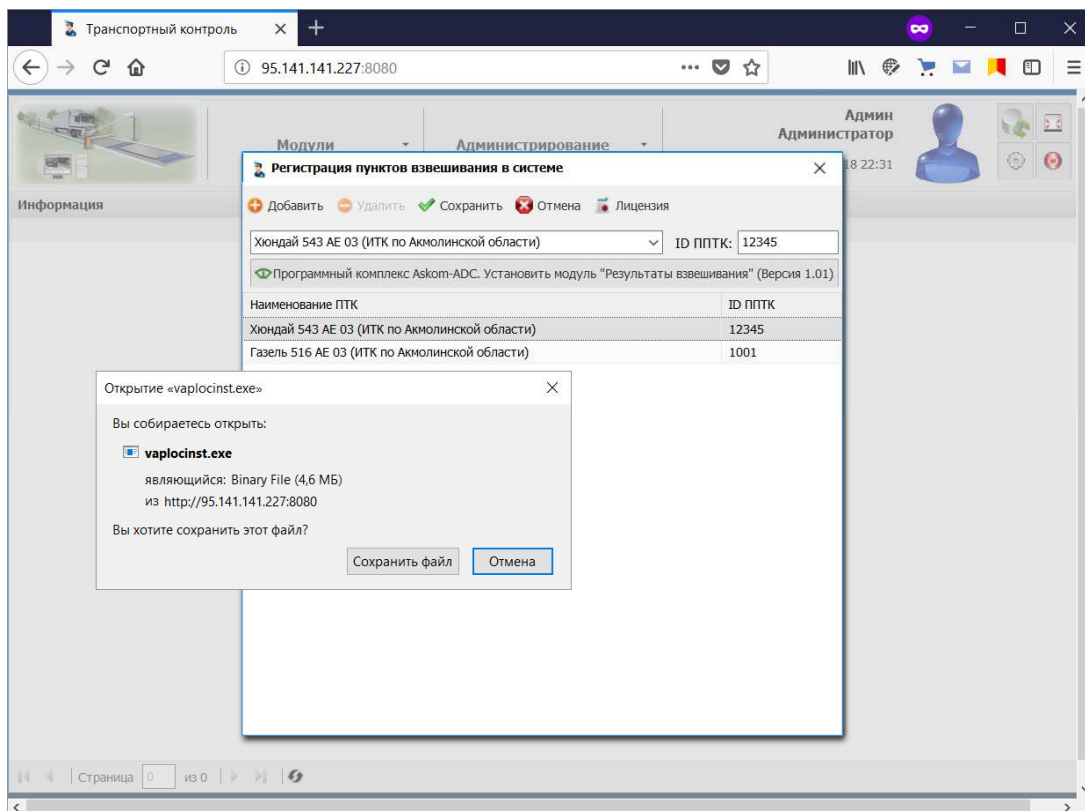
Транспортный контроль

95.141.141.227:8080

Модули

Администрирование

Админ
Администратор

18 22:31

Информация

Регистрация пунктов взвешивания в системе

Добавить Удалить Сохранить Отмена Лицензия

Хюндай 543 AE 03 (ИТК по Акмолинской области)

ID ППТК: 12345

Программный комплекс Askom-ADC. Установить модуль "Результаты взвешивания" (Версия 1.01)

| Наименование ПТК | ID ППТК |
|---|---|
| Хюндай 543 AE 03 (ИТК по Акмолинской области) | 12345 |
| Газель 516 AE 03 (ИТК по Акмолинской области) | 1001 |

Открытие «vaplocinst.exe»

Вы собираетесь открыть:

vaplocinst.exe

являющийся: Binary File (4,6 МБ)
из http://95.141.141.227:8080

Вы хотите сохранить этот файл?

Сохранить файл Отмена

Страница 0 из 0